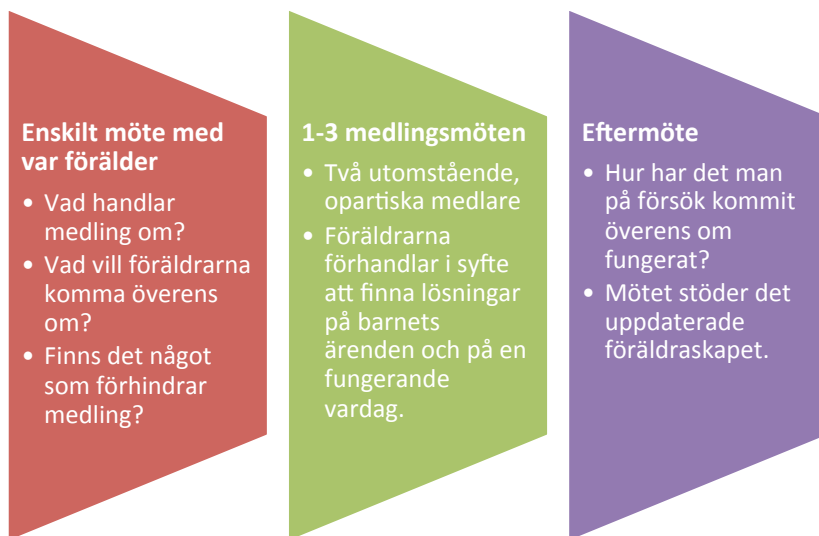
**Enskilt möte med var förälder**

- Vad handlar medling om?
- Vad vill föräldrarna komma överens om?
- Finns det något som förhindrar medling?

**1-3 medlingsmöten**

- Två utomstående, opartiska medlare
- Föräldrarna förhandlar i syfte att finna lösningar på barnets ärenden och på en fungerande vardag.

**Eftermöte**

- Hur har det man på försök kommit överens om fungerat?
- Mötet stöder det uppdaterade föräldraskapet.